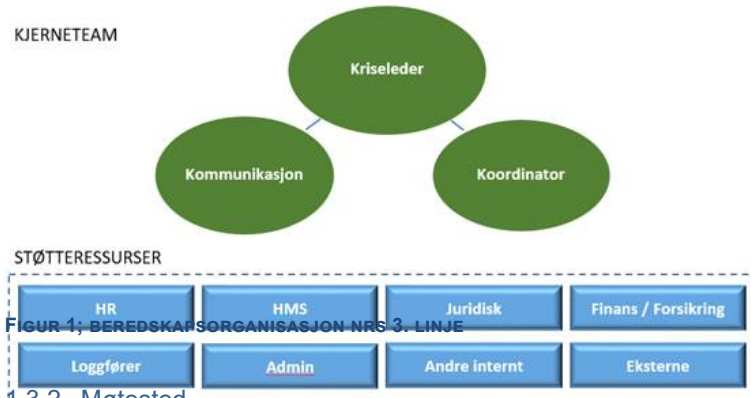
KJERNETEAM

Kriseleder

Kommunikasjon

Koordinator

STØTTERESSURSER

HR

HMS

Juridisk

Finans / Forsikring

FIGUR 1; BEREDSKAPSORGANISASJON NRS 3. LINJE

Loggfører

Admin

Andre internt

Eksterne

1.3.2 Møtested